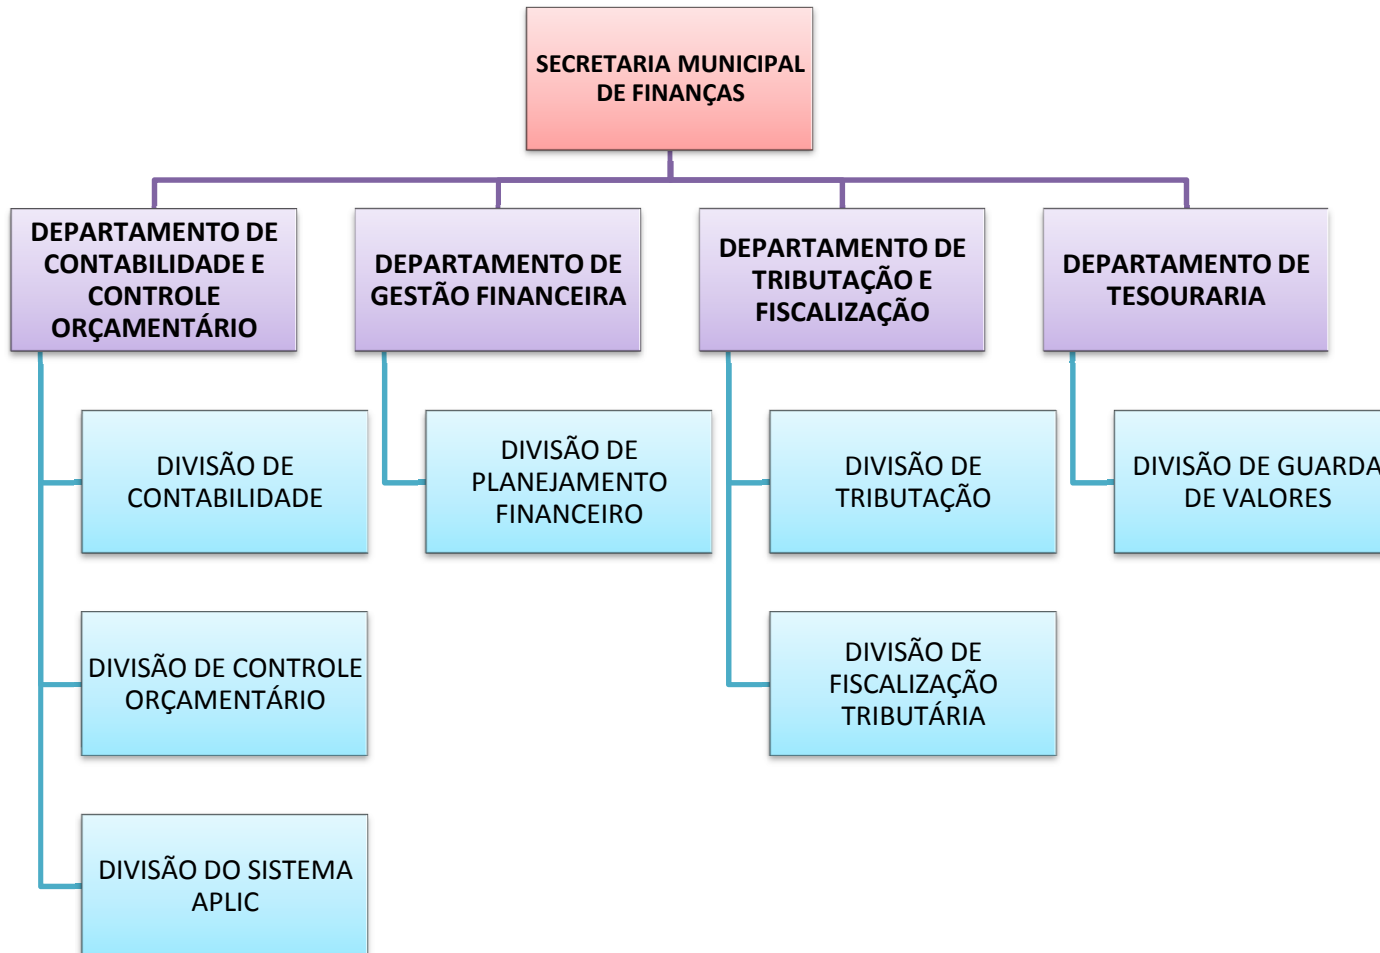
SECRETARIA MUNICIPAL DE FINANÇAS

DEPARTAMENTO DE CONTABILIDADE E CONTROLE ORÇAMENTÁRIO

DEPARTAMENTO DE GESTÃO FINANCEIRA

DEPARTAMENTO DE TRIBUTAÇÃO E FISCALIZAÇÃO

DEPARTAMENTO DE TESOURARIA

DIVISÃO DE CONTABILIDADE

DIVISÃO DE PLANEJAMENTO FINANCEIRO

DIVISÃO DE TRIBUTAÇÃO

DIVISÃO DE GUARDA DE VALORES

DIVISÃO DE CONTROLE ORÇAMENTÁRIO

DIVISÃO DE FISCALIZAÇÃO TRIBUTÁRIA

DIVISÃO DO SISTEMA APLIC